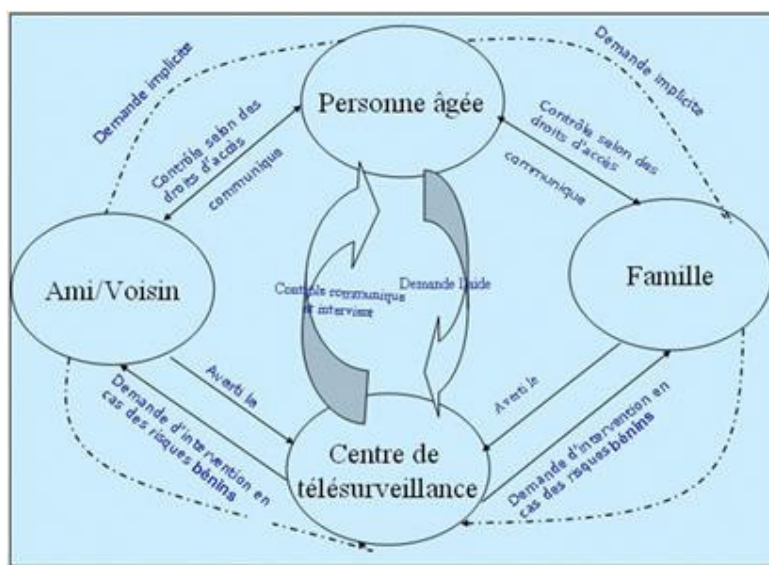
Personne âgée

Demande implicite

Demande implicite

Contrôle selon des droits d'accès

communique

Contrôle selon des droits d'accès

communique

Ami/Voisin

Famille

Contrôle communique et intervient

Demande l'aide

Averti le

Averti le

Demande d'intervention en cas des risques bénins

Demande d'intervention en cas des risques bénins

Centre de télésurveillance